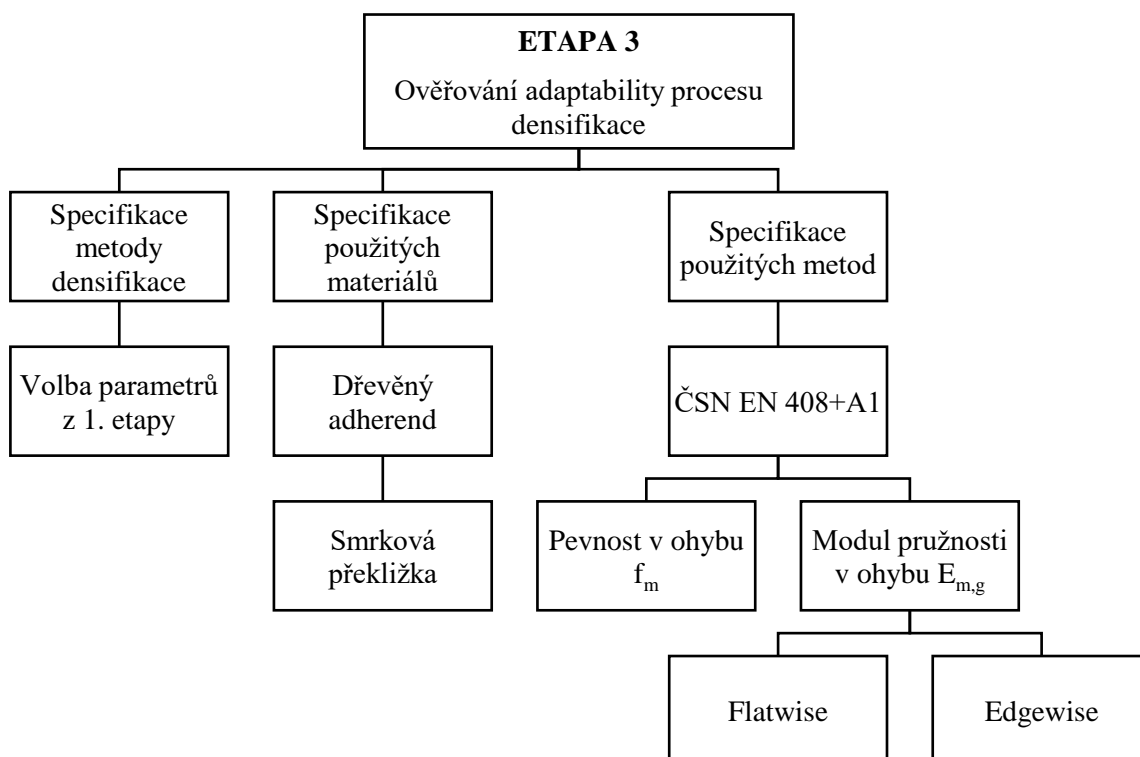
**ETAPA 3**
Ověřování adaptability procesu densifikace

Specifikace metody densifikace

Volba parametrů z 1. etapy

Specifikace použitých materiálů

Dřevěný adherend

Smrková překližka

Specifikace použitých metod

ČSN EN 408+A1

Pevnost v ohybu $f_m$

Modul pružnosti v ohybu $E_{m,g}$

Flatwise

Edgewise